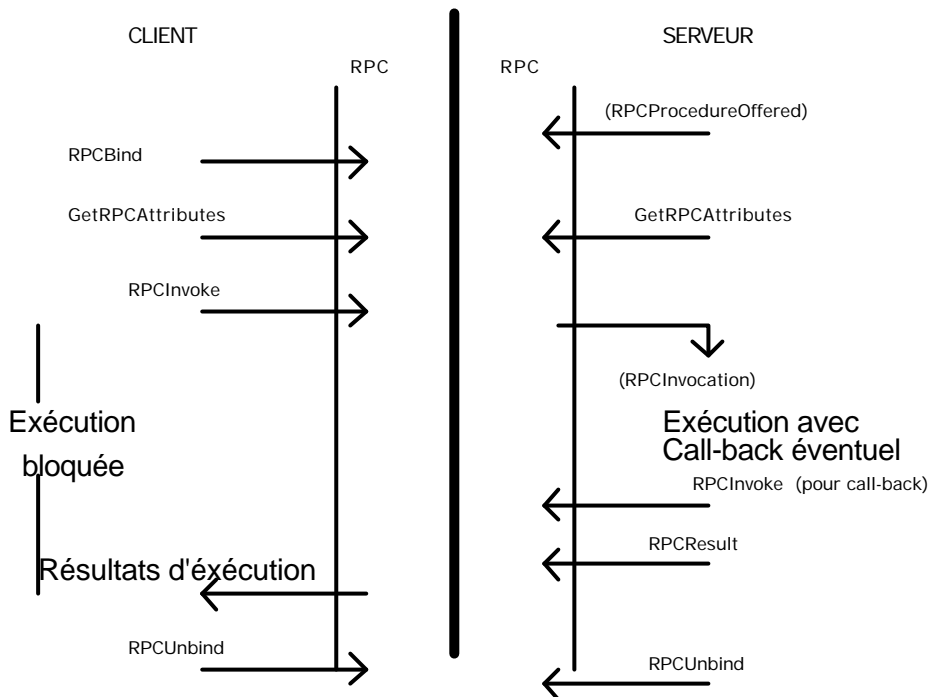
CLIENT

SERVEUR

RPC

RPC

(RPCProcedureOffered)

RPCBind

GetRPCAttributes

GetRPCAttributes

RPCInvoke

(RPCInvocation)

Exécution bloquée

Exécution avec Call-back éventuel

RPCInvoke (pour call-back)

RPCResult

Résultats d'éxécution

RPCUnbind

RPCUnbind